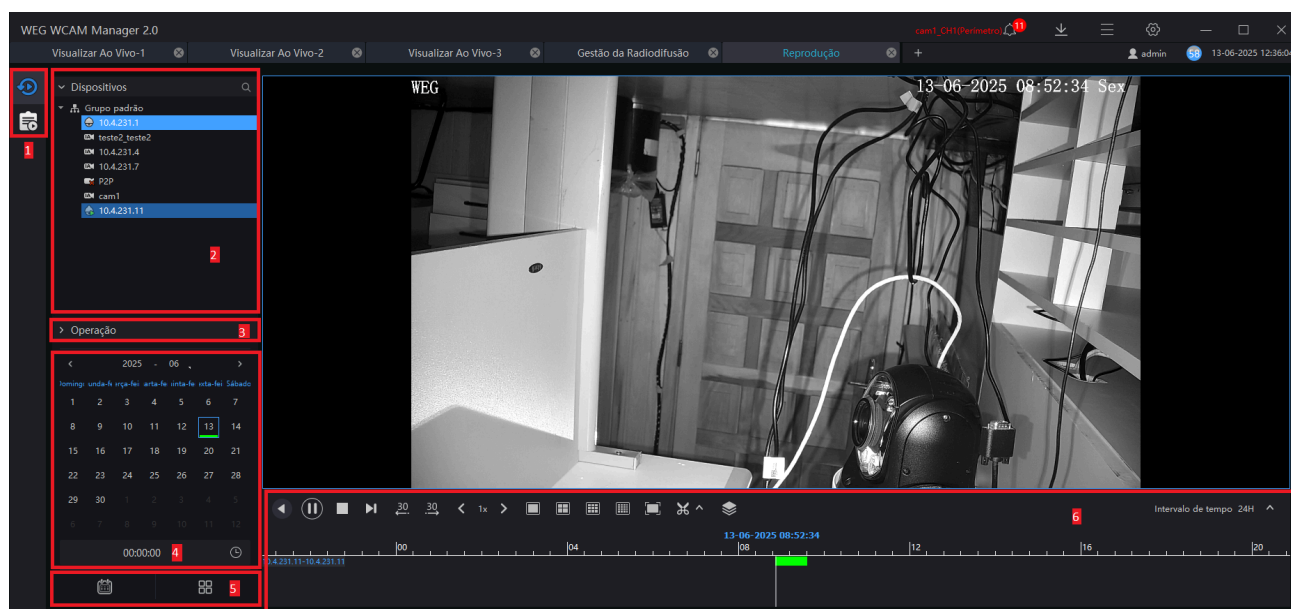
WEG WCAM Manager 2.0
cam1_CH1(Perimetro) 11
Visualizar Ao Vivo-1
Visualizar Ao Vivo-2
Visualizar Ao Vivo-3
Gestão da Radiodifusão
Reprodução
+
admin
SB 13-06-2025 12:36:0
1
Dispositivos
Grupo padrão
10.4.231.1
teste2_teste2
10.4.231.4
10.4.231.7
P2P
cam1
10.4.231.11
2
Operação
3
2025 06
lomingo unda-fe rça-fei arta-fe uinta-fe exta-fei Sábado
| | | | | | |
|---|---|---|---|---|---|---|
| 1 | 2 | 3 | 4 | 5 | 6 | 7 |
| 8 | 9 | 10 | 11 | 12 | 13 | 14 |
| 15 | 16 | 17 | 18 | 19 | 20 | 21 |
| 22 | 23 | 24 | 25 | 26 | 27 | 28 |
| 29 | 30 | 1 | 2 | 3 | 4 | 5 |
| 6 | 7 | 8 | 9 | 10 | 11 | 12 |
00:00:00
4
5
WEG
13-06-2025 08:52:34 Sex
30 30 1x
Intervalo de tempo 24H
6
13-06-2025 08:52:34
00 04 08 12 16 20
10.4.231.11-10.4.231.11